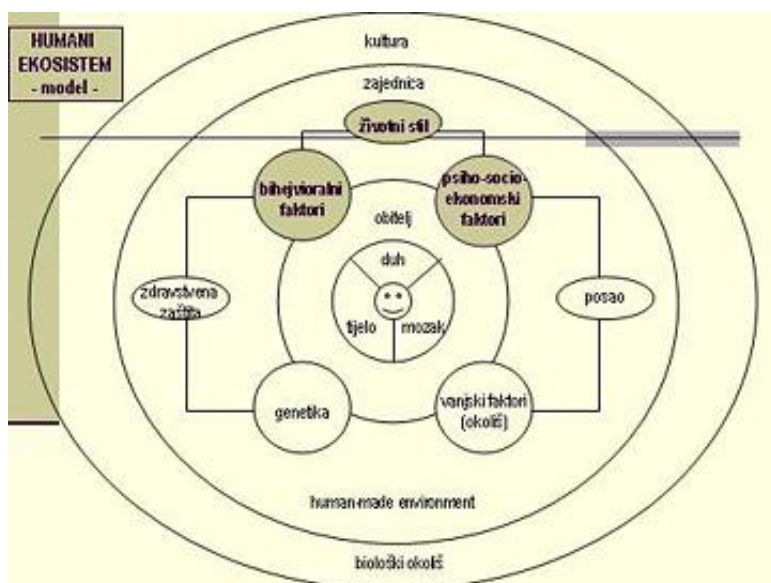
HUMANI EKOSISTEM
- model -

kultura

zajednica

životni stil

bihejvioralni faktori

psiho-socio-ekonomski faktori

obitelj

duh

tijelo

mozak

zdravstvena zaštita

posao

genetika

vanjski faktori (okoliš)

human-made environment

biološki okoliš